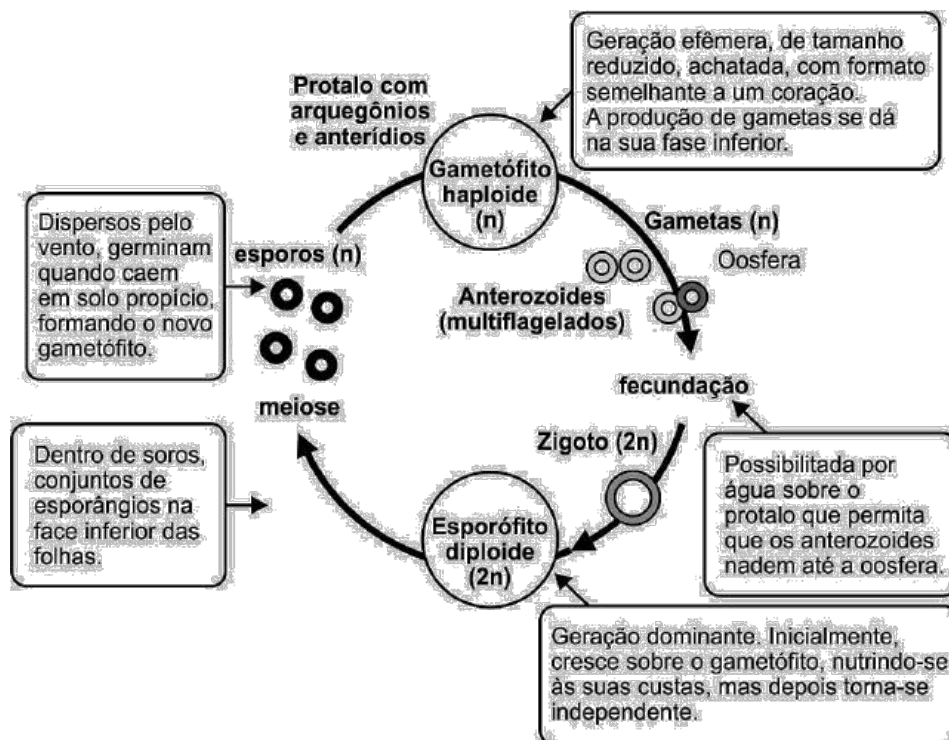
Geração efêmera, de tamanho reduzido, achatada, com formato semelhante a um coração. A produção de gametas se dá na sua fase inferior.

Protalo com arquegônios e anterídios

Gametófito haploide (n)

Dispersos pelo vento, germinam quando caem em solo propício, formando o novo gametófito.

esporos (n)

Gametas (n)

Oosfera

Anterozoides (multiflagelados)

fecundação

meiose

Dentro de soros, conjuntos de esporângios na face inferior das folhas.

Zigoto (2n)

Possibilitada por água sobre o protalo que permita que os anterozoides nadem até a oosfera.

Esporófito diploide (2n)

Geração dominante. Inicialmente, cresce sobre o gametófito, nutrindo-se às suas custas, mas depois torna-se independente.